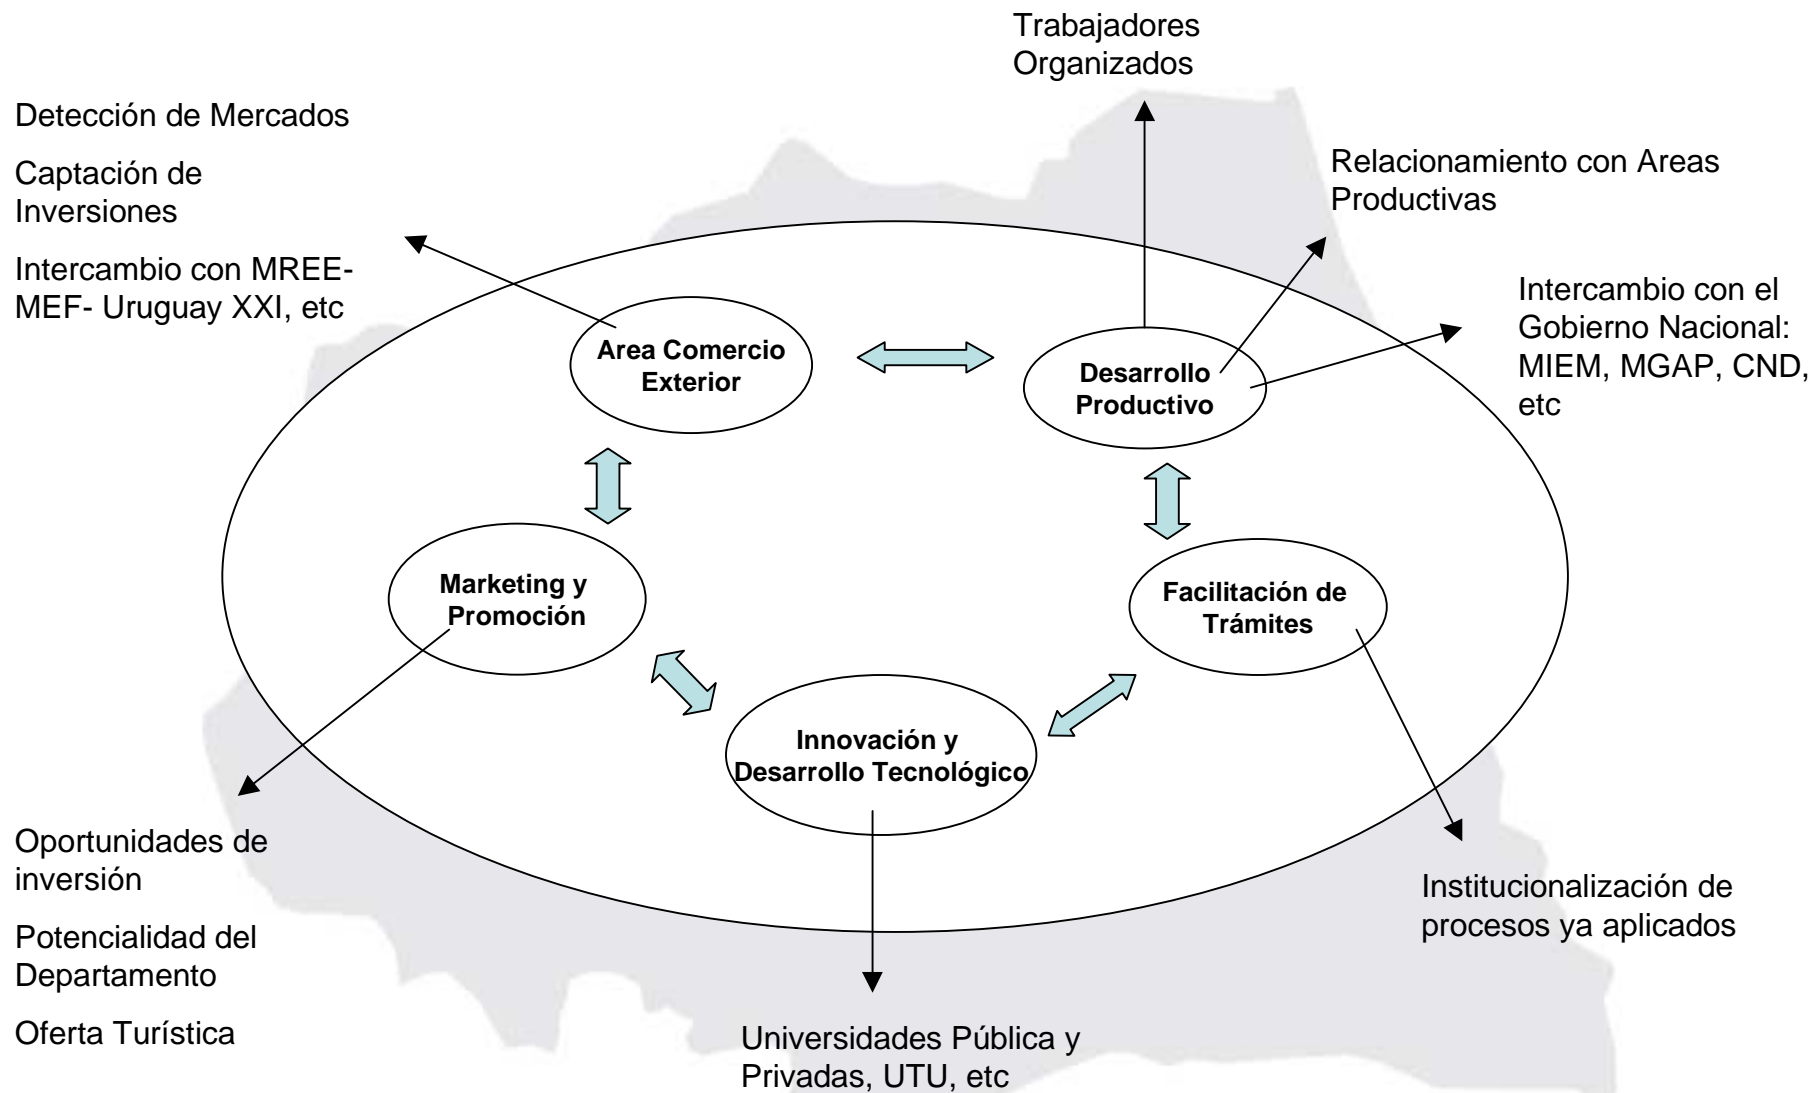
Trabajadores Organizados

Detección de Mercados

Captación de Inversiones

Intercambio con MREE-MEF- Uruguay XXI, etc

Relacionamiento con Areas Productivas

Intercambio con el Gobierno Nacional: MIEM, MGAP, CND, etc

Area Comercio Exterior

Desarrollo Productivo

Marketing y Promoción

Facilitación de Trámites

Innovación y Desarrollo Tecnológico

Oportunidades de inversión

Potencialidad del Departamento

Oferta Turística

Institucionalización de procesos ya aplicados

Universidades Pública y Privadas, UTU, etc